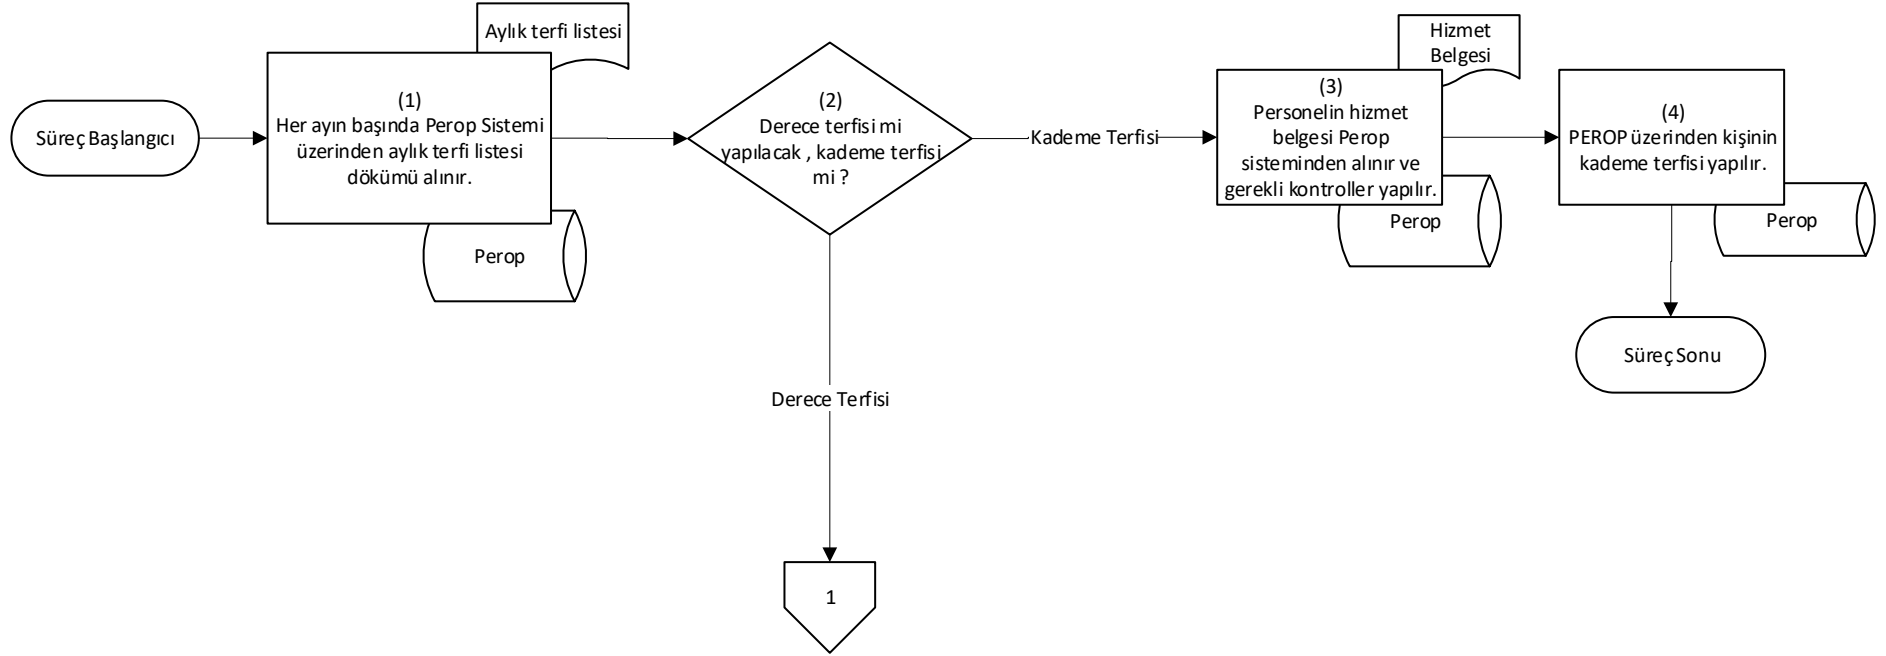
Süreç Başlangıcı

Aylık terfi listesi

(1)
Her ayın başında Perop Sistemi üzerinden aylık terfi listesi dökümü alınır.

Perop

(2)
Derece terfisi mi yapılacak , kademe terfisi mi ?

Kademe Terfisi

Derece Terfisi

1

Hizmet Belgesi

(3)
Personelin hizmet belgesi Perop sisteminden alınır ve gerekli kontroller yapılır.

Perop

(4)
PEROP üzerinden kişinin kademe terfisi yapılır.

Perop

Süreç Sonu